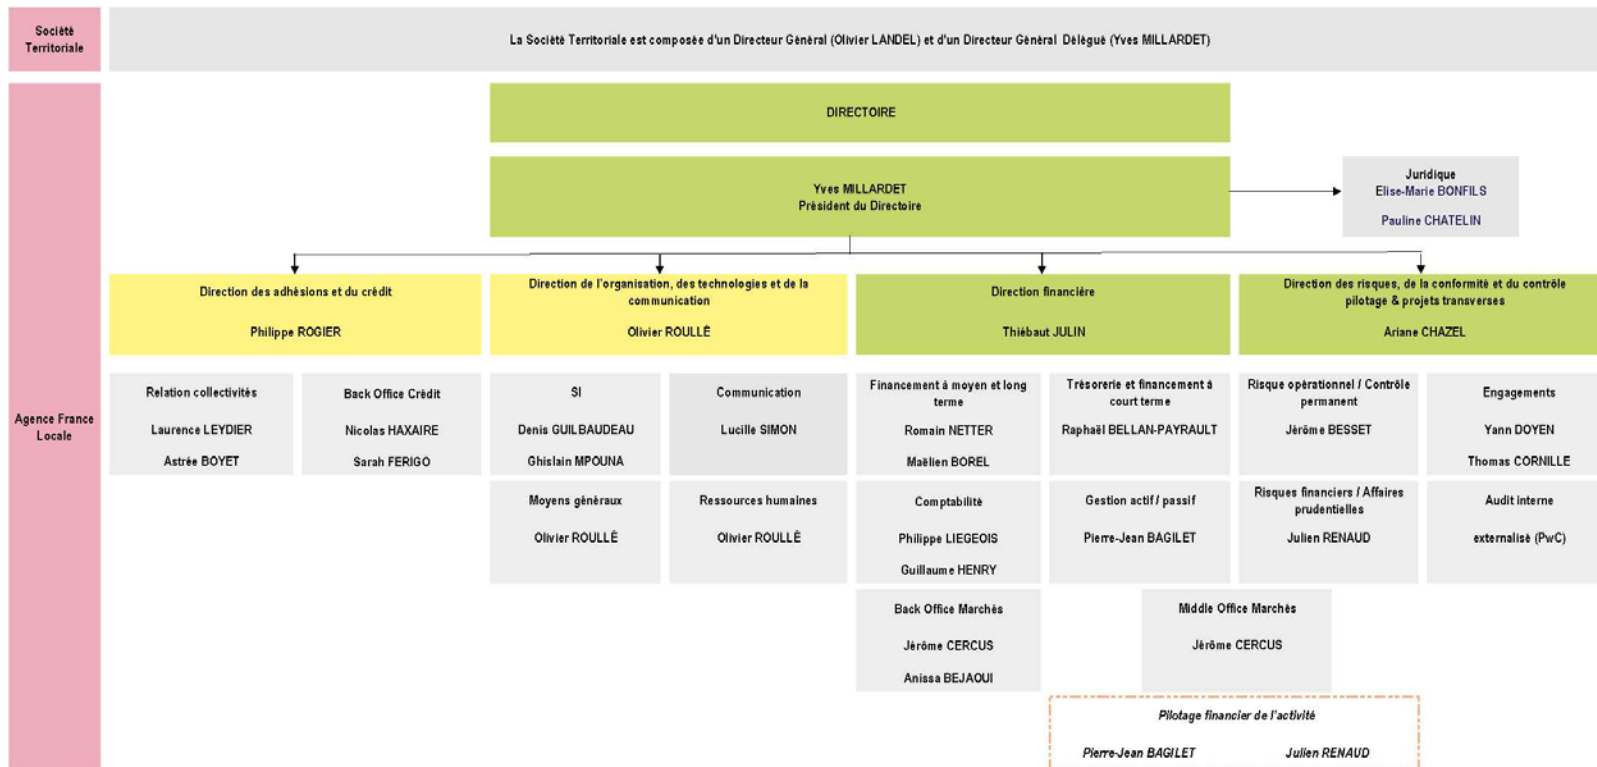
Société Territoriale

La Société Territoriale est composée d'un Directeur Général (Olivier LANDEL) et d'un Directeur Général Délégué (Yves MILLARDET)

Agence France Locale

DIRECTOIRE

Yves MILLARDET
Président du Directoire

Juridique
Elise-Marie BONFILS
Pauline CHATELIN

Direction des adhésions et du crédit
Philippe ROGIER

Direction de l'organisation, des technologies et de la communication
Olivier ROULLÉ

Direction financière
Thiébaut JULIN

Direction des risques, de la conformité et du contrôle pilotage & projets transverses
Ariane CHAZEL

Relation collectivités
Laurence LEYDIER
Astrée BOYET

Back Office Crédit
Nicolas HAXAIRE
Sarah FERIGO

SI
Denis GUILBAUDEAU
Ghislain MPOUNA

Communication
Lucille SIMON

Financement à moyen et long terme
Romain NETTER
Maëlien BOREL

Trésorerie et financement à court terme
Raphaël BELLAN-PAYRAULT

Risque opérationnel / Contrôle permanent
Jérôme BESSET

Engagements
Yann DOYEN
Thomas CORNILLE

Moyens généraux
Olivier ROULLÉ

Ressources humaines
Olivier ROULLÉ

Comptabilité
Philippe LIEGEOIS
Guillaume HENRY

Gestion actif / passif
Pierre-Jean BAGILET

Risques financiers / Affaires prudentielles
Julien RENAUD

Audit interne
externalisé (PwC)

Back Office Marchés
Jérôme CERCUS
Anissa BEJAOUI

Middle Office Marchés
Jérôme CERCUS

Pilotage financier de l'activité
Pierre-Jean BAGILET
Julien RENAUD